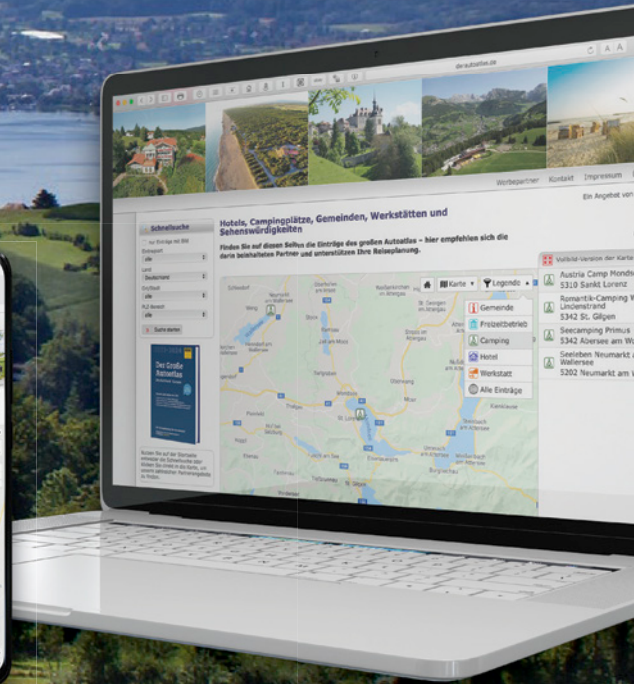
der-autoatlas.de

Werbepartner Kontakt Impressum

Ein Angebot von

Schnellsuche

Hotels, Campingplätze, Gemeinden, Werkstätten und Sehenswürdigkeiten

Finden Sie auf diesen Seiten die Einträge des großen Autoatlas – hier empfehlen sich die darin beinhalteten Partner und unterstützen Ihre Reiseplanung.

Nur Einträge mit Bild

Eintragsart

alle

Land

Deutschland

Ort/Stadt

alle

PLZ-Bereich

alle

Suche starten

Der Große Reiseatlas

Karte

Legende

Gemeinde

Freizeitbetrieb

Camping

Hotel

Werkstatt

Alle Einträge

Vollbild-Version der Karte

Austria Camp Mondsee
5310 Sankt Lorenz

Romantik-Camping W
Lindenstrand
5342 St. Gilgen

Seecamping Primus
5342 Abersee am W

Seeleben Neumarkt a
Wallersee
5202 Neumarkt am W

St. Gilgen

Wolfgangsee

Mondsee

Attersee

Fuschl am See

Neumarkt am Wallersee

Strobl

Bad Ischl

Thalgau

Seewalchen

Unterach am Attersee

Straßwalchen

Ebensee

Nußdorf am Attersee

Schörfling

Oberhofen am Irrsberg

Faistenau

Plainfeld

Eugendorf

Hof bei Salzburg

Koppl

Henndorf am Wallersee

Köstendorf

Zell am Moos